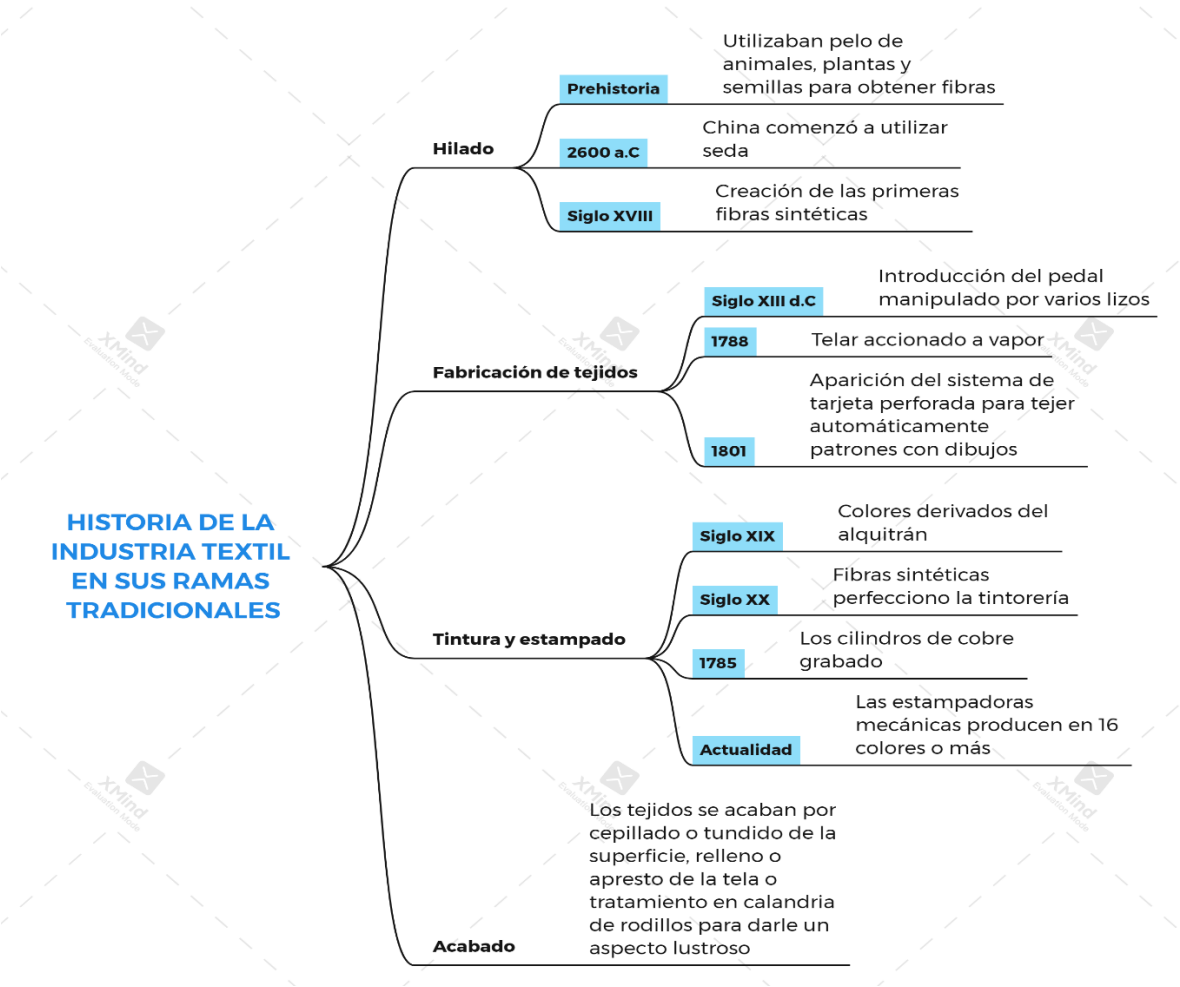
HISTORIA DE LA INDUSTRIA TEXTIL EN SUS RAMAS TRADICIONALES

Hilado

Prehistoria
Utilizaban pelo de animales, plantas y semillas para obtener fibras

2600 a.C
China comenzó a utilizar seda

Siglo XVIII
Creación de las primeras fibras sintéticas

Fabricación de tejidos

Siglo XIII d.C
Introducción del pedal manipulado por varios lizos

1788
Telar accionado a vapor

1801
Aparición del sistema de tarjeta perforada para tejer automáticamente patrones con dibujos

Tintura y estampado

Siglo XIX
Colores derivados del alquitrán

Siglo XX
Fibras sintéticas perfecciono la tintorería

1785
Los cilindros de cobre grabado

Actualidad
Las estampadoras mecánicas producen en 16 colores o más

Acabado
Los tejidos se acaban por cepillado o tundido de la superficie, relleno o apresto de la tela o tratamiento en calandria de rodillos para darle un aspecto lustroso

XMind Evaluation Mode